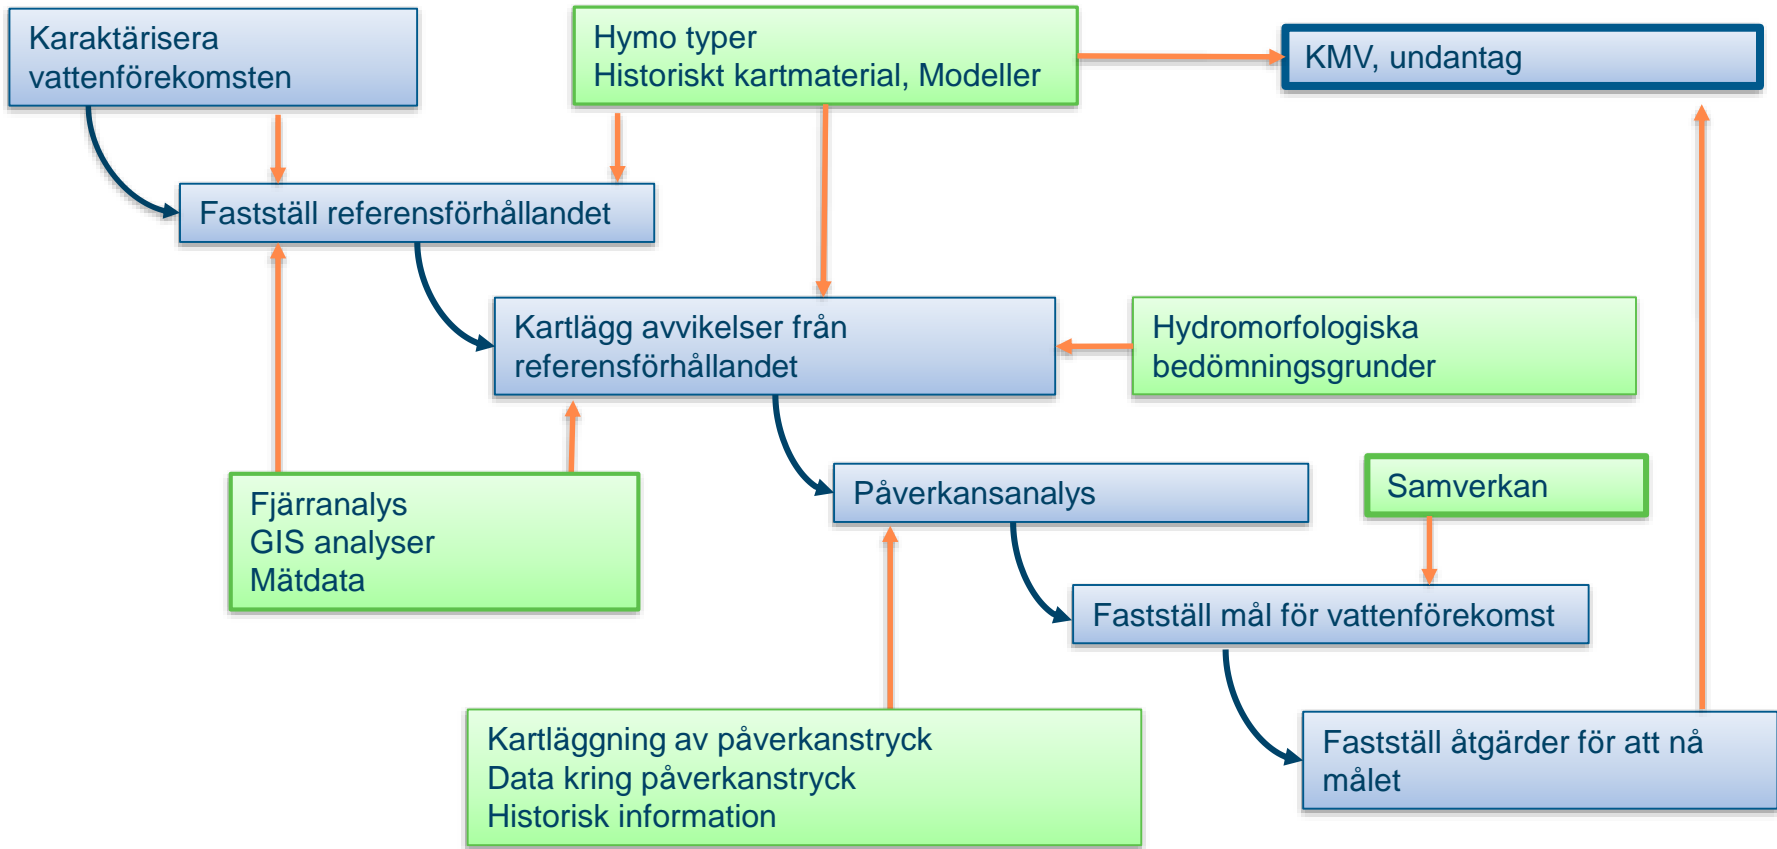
Karaktärisera vattenförekomsten

Hymo typer
Historiskt kartmaterial, Modeller

KMV, undantag

Fastställ referensförhållandet

Kartlägg avvikelser från referensförhållandet

Hydromorfologiska bedömningsgrunder

Fjärranalys
GIS analyser
Mätdata

Påverkansanalys

Samverkan

Fastställ mål för vattenförekomst

Kartläggning av påverkanstryck
Data kring påverkanstryck
Historisk information

Fastställ åtgärder för att nå målet